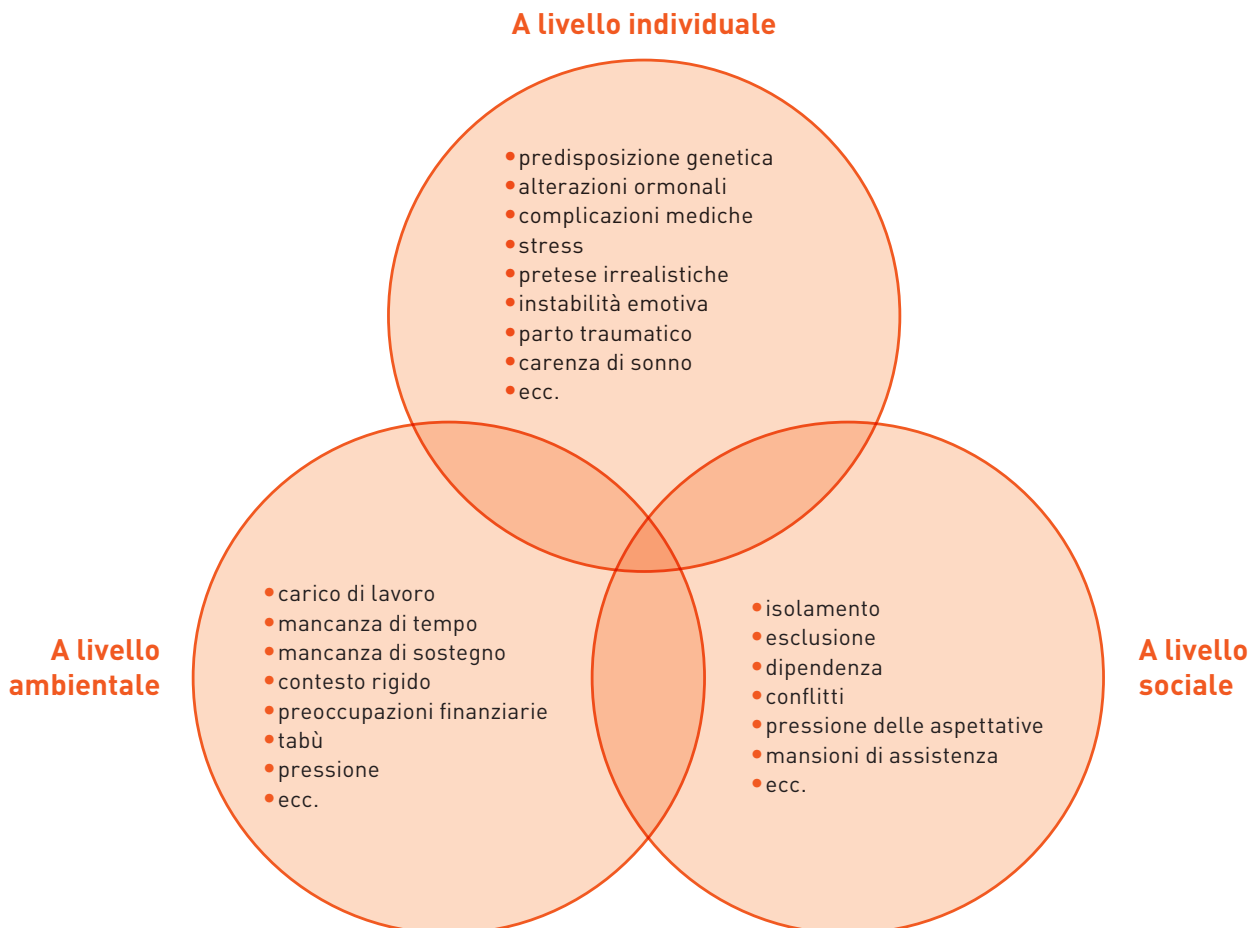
A livello individuale

- predisposizione genetica
- alterazioni ormonali
- complicazioni mediche
- stress
- pretese irrealistiche
- instabilità emotiva
- parto traumatico
- carenza di sonno
- ecc.

A livello ambientale

- carico di lavoro
- mancanza di tempo
- mancanza di sostegno
- contesto rigido
- preoccupazioni finanziarie
- tabù
- pressione
- ecc.

A livello sociale

- isolamento
- esclusione
- dipendenza
- conflitti
- pressione delle aspettative
- mansioni di assistenza
- ecc.